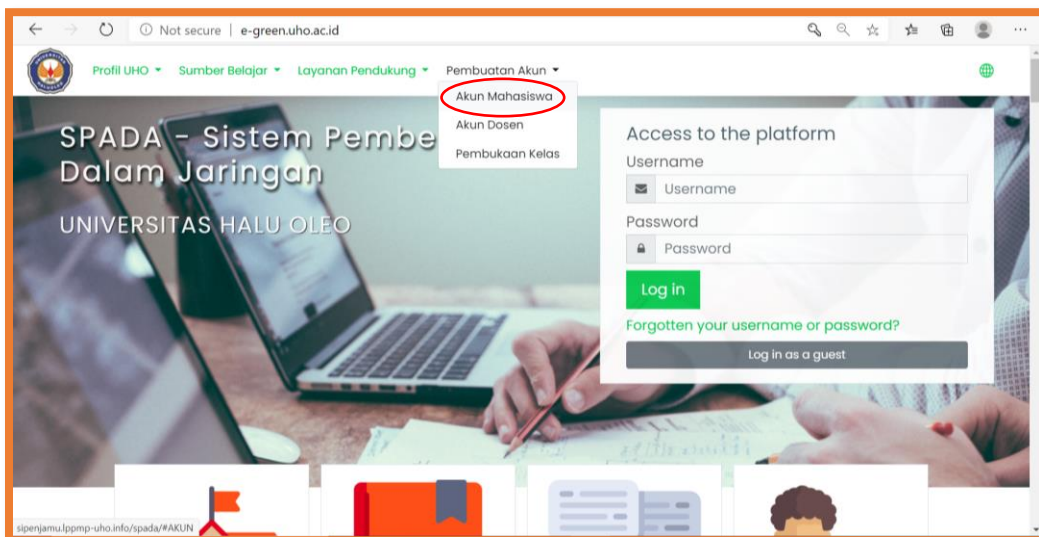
Not secure | e-green.uho.ac.id

Profil UHO ▾ Sumber Belajar ▾ Layanan Pendukung ▾ Pembuatan Akun ▾

Akun Mahasiswa
Akun Dosen
Pembukaan Kelas

SPADA - Sistem Pembe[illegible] Dalam Jaringan

UNIVERSITAS HALU OLEO

Access to the platform

Username

Username

Password

Password

Log in

Forgotten your username or password?

Log in as a guest

sipenjamu.lppmp-uho.info/spada/#AKUN